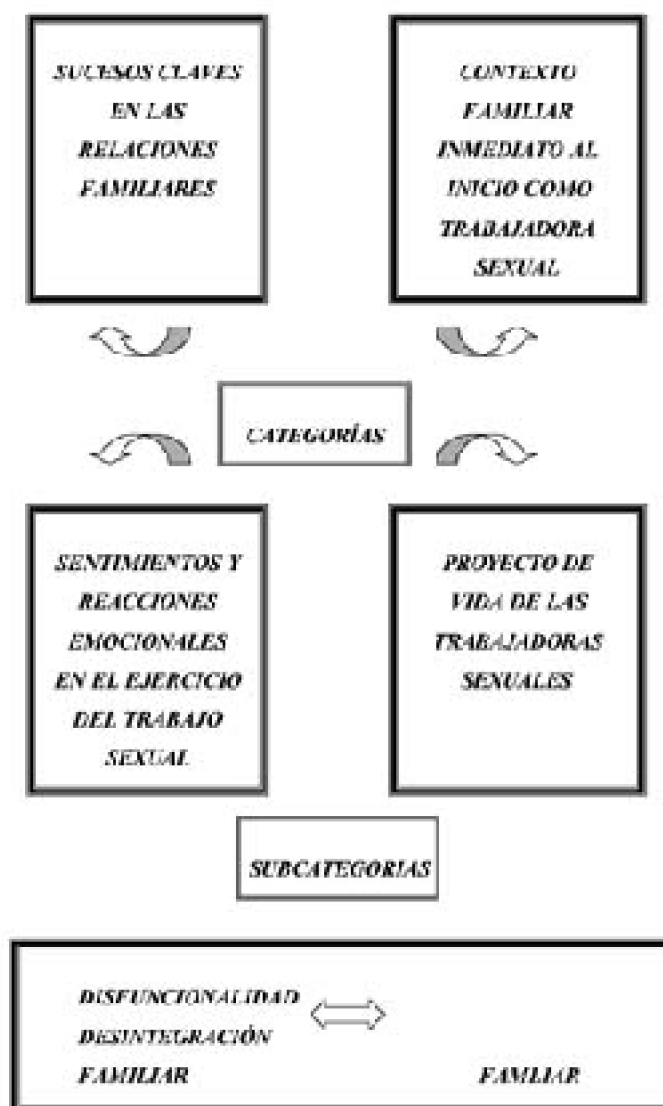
SUCESOS CLAVES EN LAS RELACIONES FAMILIARES

CONTEXTO FAMILIAR INMEDIATO AL INICIO COMO TRABAJADORA SEXUAL

CATEGORÍAS

SENTIMIENTOS Y REACCIONES EMOCIONALES EN EL EJERCICIO DEL TRABAJO SEXUAL

PROYECTO DE VIDA DE LAS TRABAJADORAS SEXUALES

SUBCATEGORIAS

DISFUNCIONALIDAD
DESINTEGRACIÓN
FAMILIAR

FAMLIAR